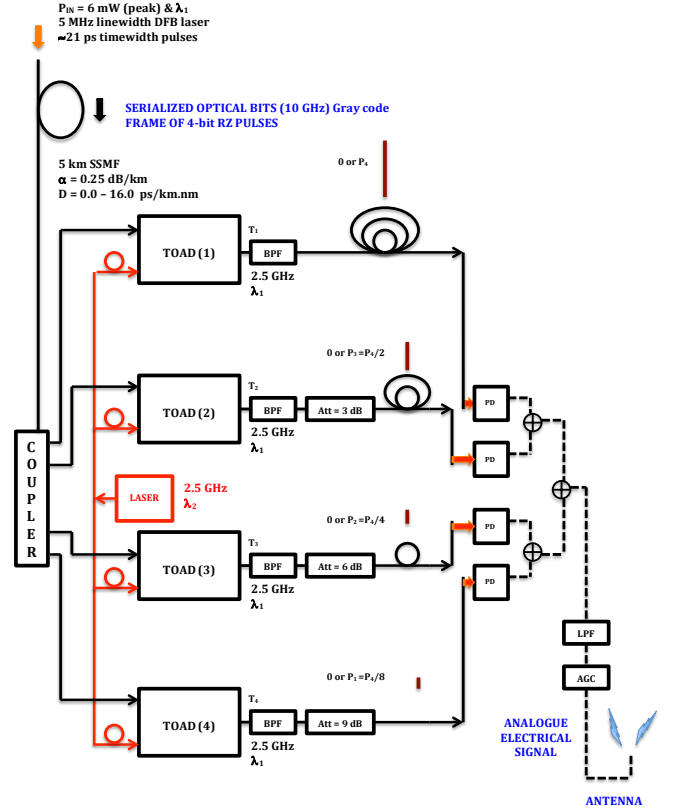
$P_{IN}$ = 6 mW (peak) & $\lambda_1$
5 MHz linewidth DFB laser
≈21 ps timewidth pulses

SERIALIZED OPTICAL BITS (10 GHz) Gray code
FRAME OF 4-bit RZ PULSES

5 km SSMF
$\alpha$ = 0.25 dB/km
D = 0.0 – 16.0 ps/km.nm

0 or $P_4$

TOAD (1)
$T_1$
BPF
2.5 GHz
$\lambda_1$

0 or $P_3$ =$P_4$/2

TOAD (2)
$T_2$
BPF
Att = 3 dB
2.5 GHz
$\lambda_1$

C
O
U
P
L
E
R

LASER
2.5 GHz
$\lambda_2$

0 or $P_2$ =$P_4$/4

TOAD (3)
$T_3$
BPF
Att = 6 dB
2.5 GHz
$\lambda_1$

PD
PD
PD
PD

LPF
AGC

0 or $P_1$ =$P_4$/8

TOAD (4)
$T_4$
BPF
Att = 9 dB
2.5 GHz
$\lambda_1$

ANALOGUE
ELECTRICAL
SIGNAL

ANTENNA